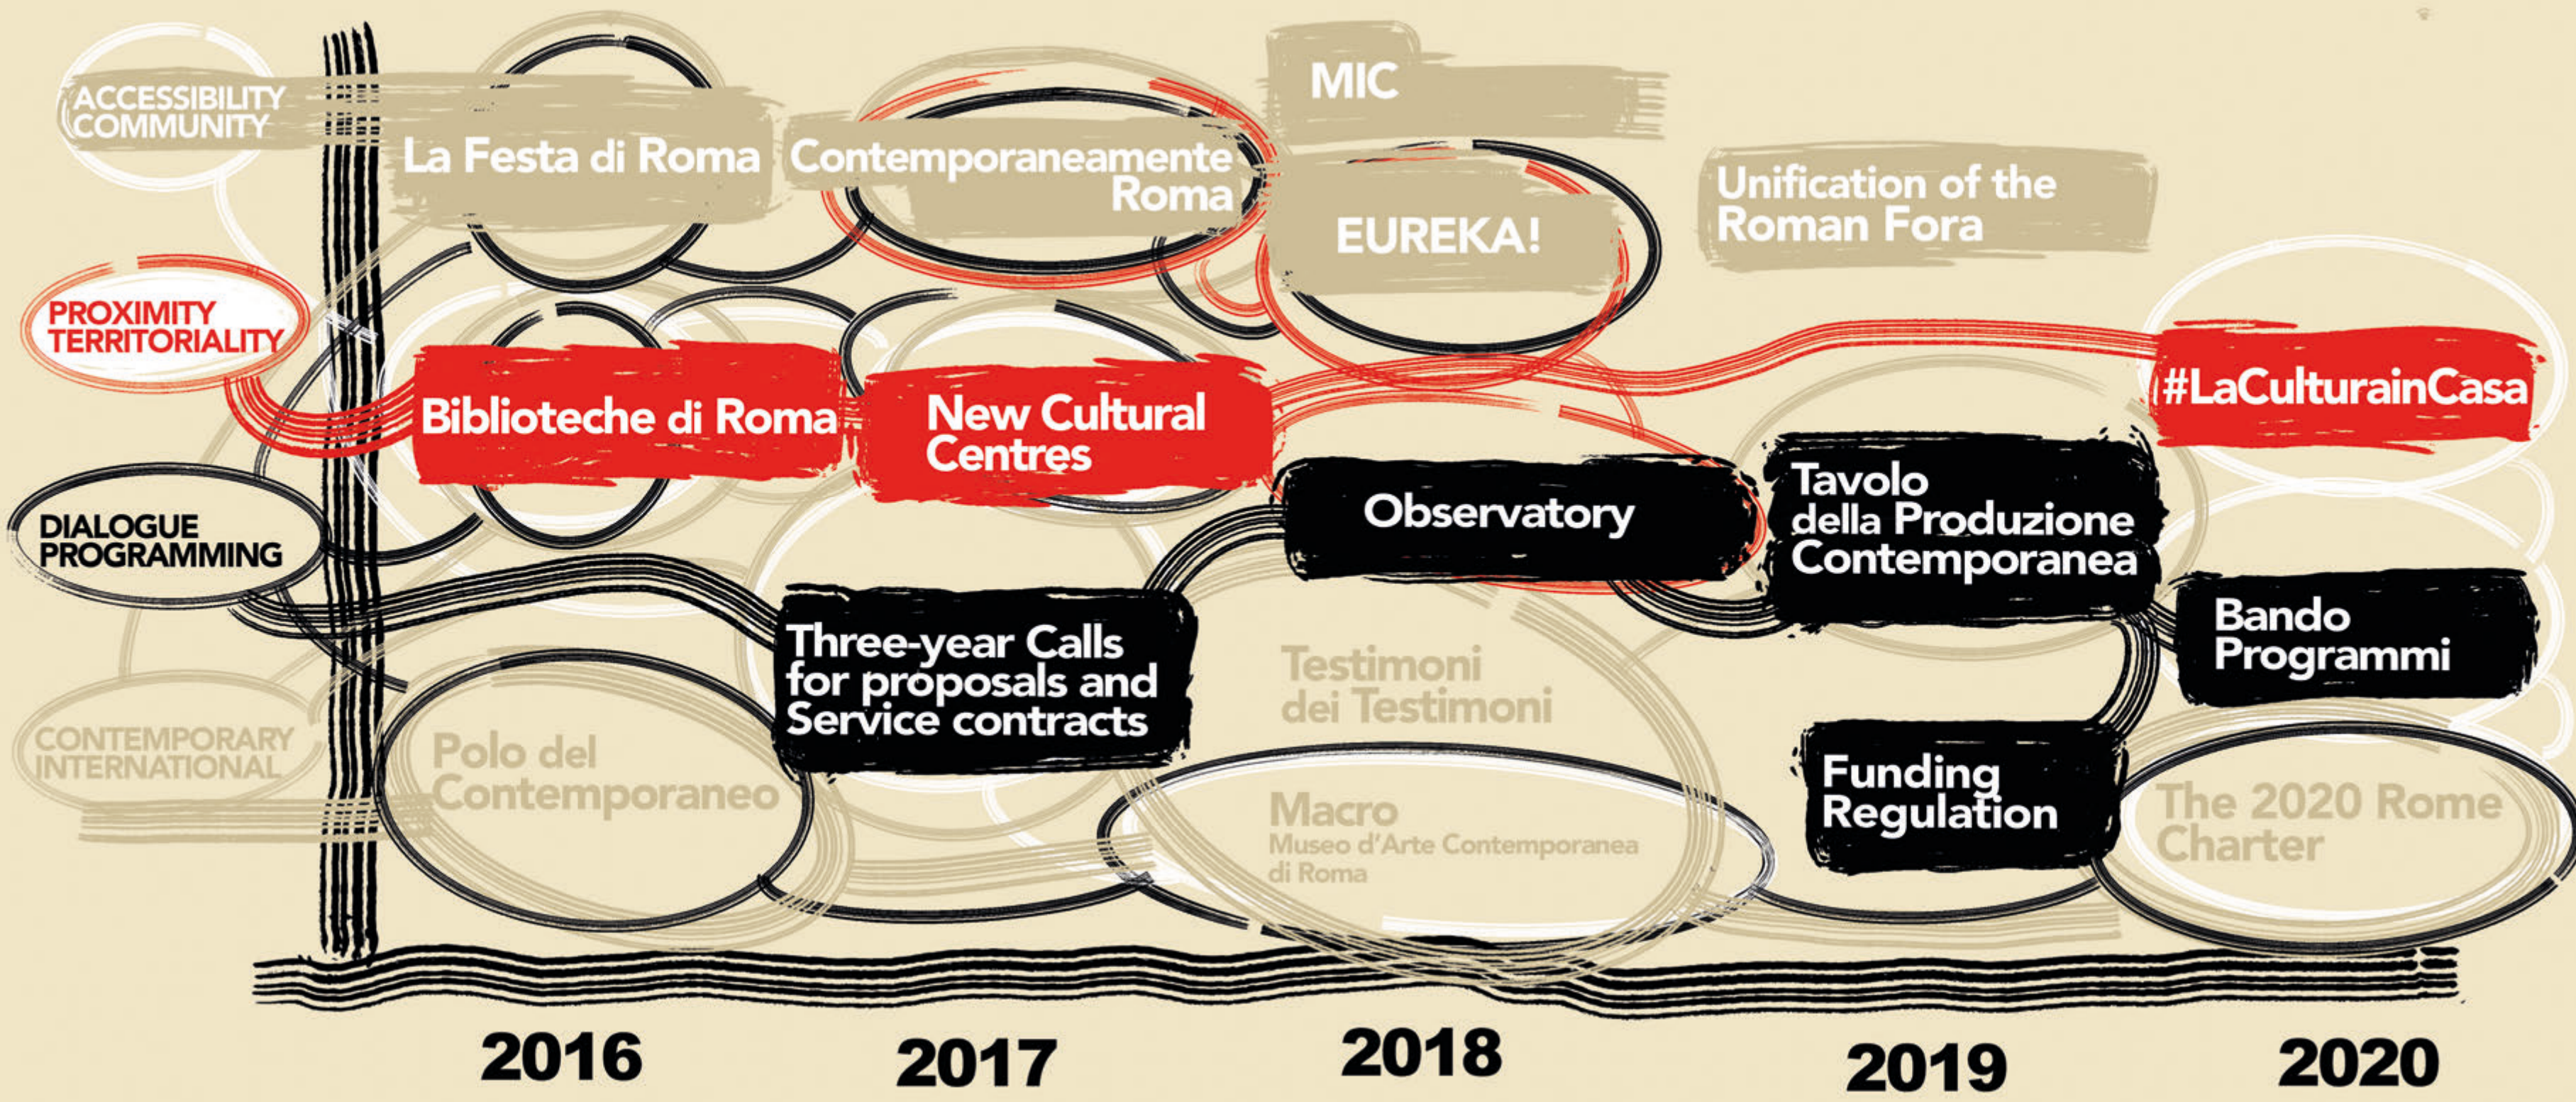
ACCESSIBILITY
COMMUNITY

La Festa di Roma

Contemporaneamente Roma

MIC

EUREKA!

Unification of the Roman Fora

PROXIMITY
TERRITORIALITY

Biblioteche di Roma

New Cultural Centres

#LaCulturainCasa

DIALOGUE
PROGRAMMING

Observatory

Tavolo della Produzione Contemporanea

Three-year Calls for proposals and Service contracts

Testimoni dei Testimoni

Bando Programmi

CONTEMPORARY
INTERNATIONAL

Polo del Contemporaneo

Macro
Museo d'Arte Contemporanea di Roma

Funding Regulation

The 2020 Rome Charter

2016

2017

2018

2019

2020